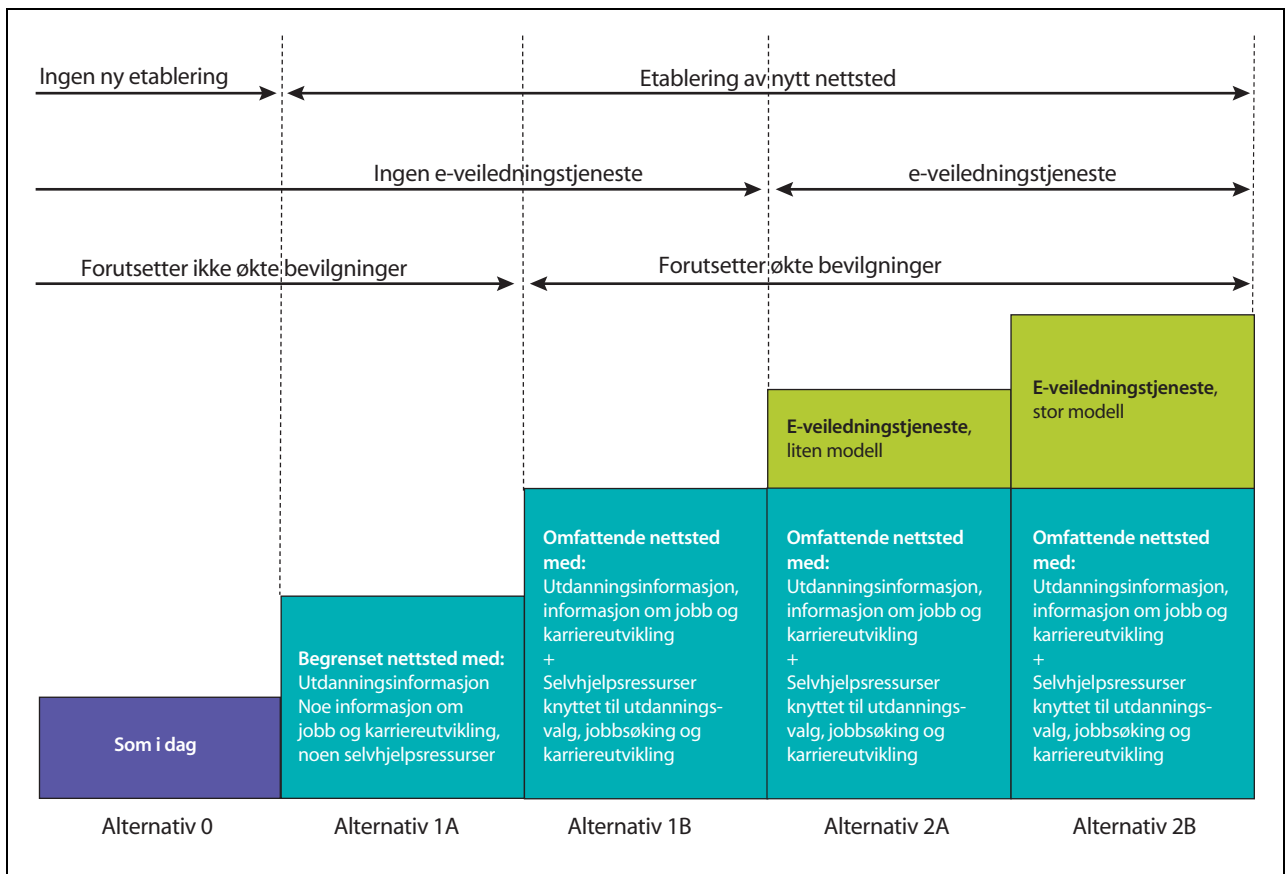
Ingen ny etablering

Etablering av nytt nettsted

Ingen e-veiledningstjeneste

e-veiledningstjeneste

Forutsetter ikke økte bevilgninger

Forutsetter økte bevilgninger

**E-veiledningstjeneste**, stor modell

**E-veiledningstjeneste**, liten modell

**Omfattende nettsted med:**
Utdanningsinformasjon, informasjon om jobb og karriereutvikling
+
Selvhjelpsressurser knyttet til utdanningsvalg, jobbsøking og karriereutvikling

**Omfattende nettsted med:**
Utdanningsinformasjon, informasjon om jobb og karriereutvikling
+
Selvhjelpsressurser knyttet til utdanningsvalg, jobbsøking og karriereutvikling

**Omfattende nettsted med:**
Utdanningsinformasjon, informasjon om jobb og karriereutvikling
+
Selvhjelpsressurser knyttet til utdanningsvalg, jobbsøking og karriereutvikling

**Begrenset nettsted med:**
Utdanningsinformasjon
Noe informasjon om jobb og karriereutvikling, noen selvhjelpsressurser

**Som i dag**

Alternativ 0

Alternativ 1A

Alternativ 1B

Alternativ 2A

Alternativ 2B